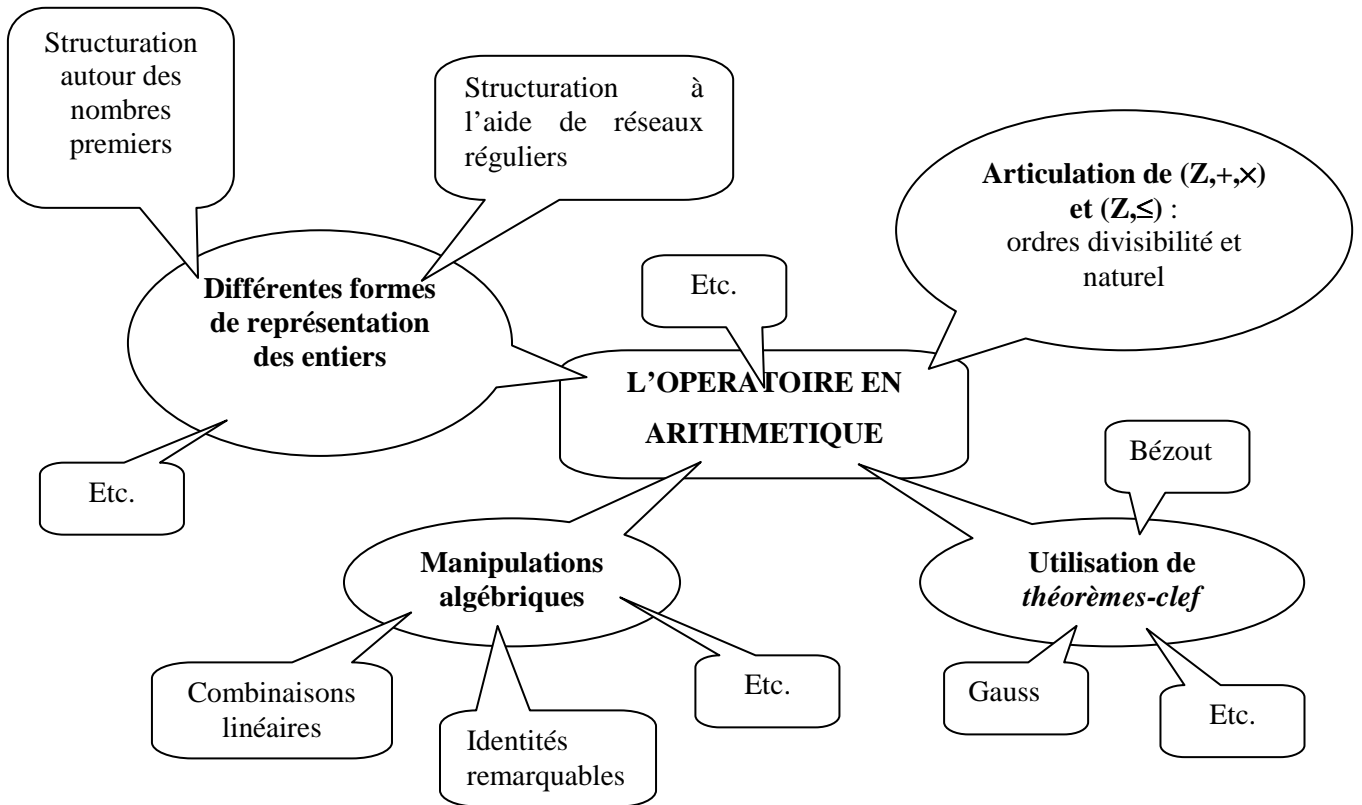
Structuration autour des nombres premiers

Structuration à l'aide de réseaux réguliers

Articulation de $(\mathbf{Z},+,\times)$ et $(\mathbf{Z},\leq)$ : ordres divisibilité et naturel

Différentes formes de représentation des entiers

Etc.

L'OPERATOIRE EN ARITHMETIQUE

Bézout

Etc.

Manipulations algébriques

Utilisation de *théorèmes-clef*

Combinaisons linéaires

Identités remarquables

Etc.

Gauss

Etc.